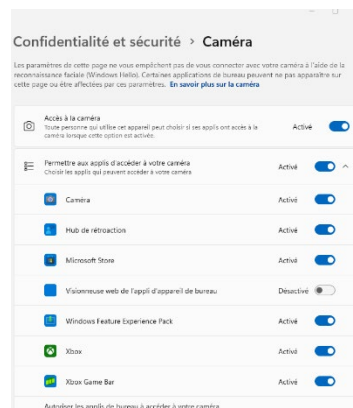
Confidentialité et sécurité › Caméra

Les paramètres de cette page ne vous empêchent pas de vous connecter avec votre caméra à l'aide de la reconnaissance faciale (Windows Hello). Certaines applications de bureau peuvent ne pas apparaître sur cette page ou être affectées par ces paramètres. En savoir plus sur la caméra

Accès à la caméra
Toute personne qui utilise cet appareil peut choisir si ses applis ont accès à la caméra lorsque cette option est activée.
Activé

Permettre aux applis d'accéder à votre caméra
Choisir les applis qui peuvent accéder à votre caméra
Activé

Caméra
Activé

Hub de rétroaction
Activé

Microsoft Store
Activé

Visionneuse web de l'appli d'appareil de bureau
Désactivé

Windows Feature Experience Pack
Activé

Xbox
Activé

Xbox Game Bar
Activé

Autoriser les applis de bureau à accéder à votre caméra